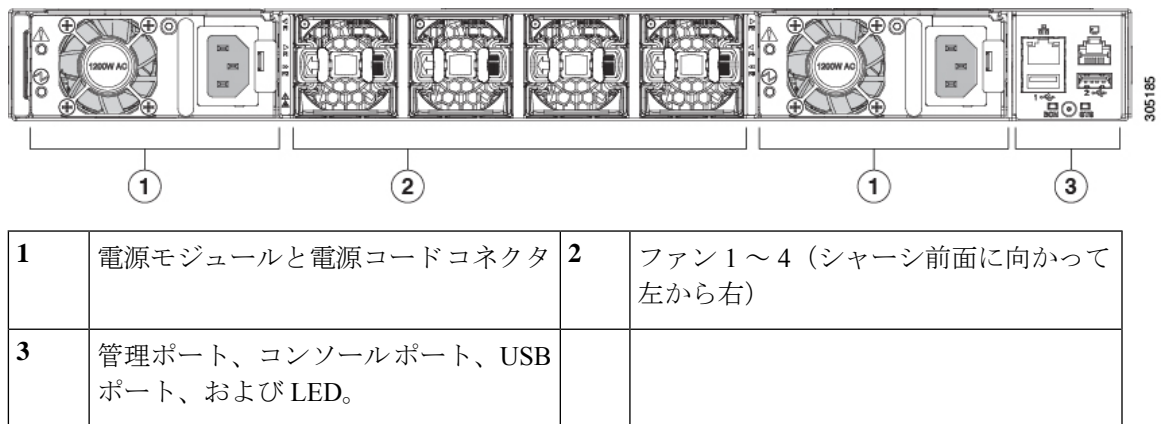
1200W AC

1200W AC

1

2

1

3

305185

| 1 | 電源モジュールと電源コードコネクタ | 2 | ファン 1 ～ 4（シャーシ前面に向かって左から右） |
|---|---|---|---|
| 3 | 管理ポート、コンソールポート、USB ポート、および LED。 | | |